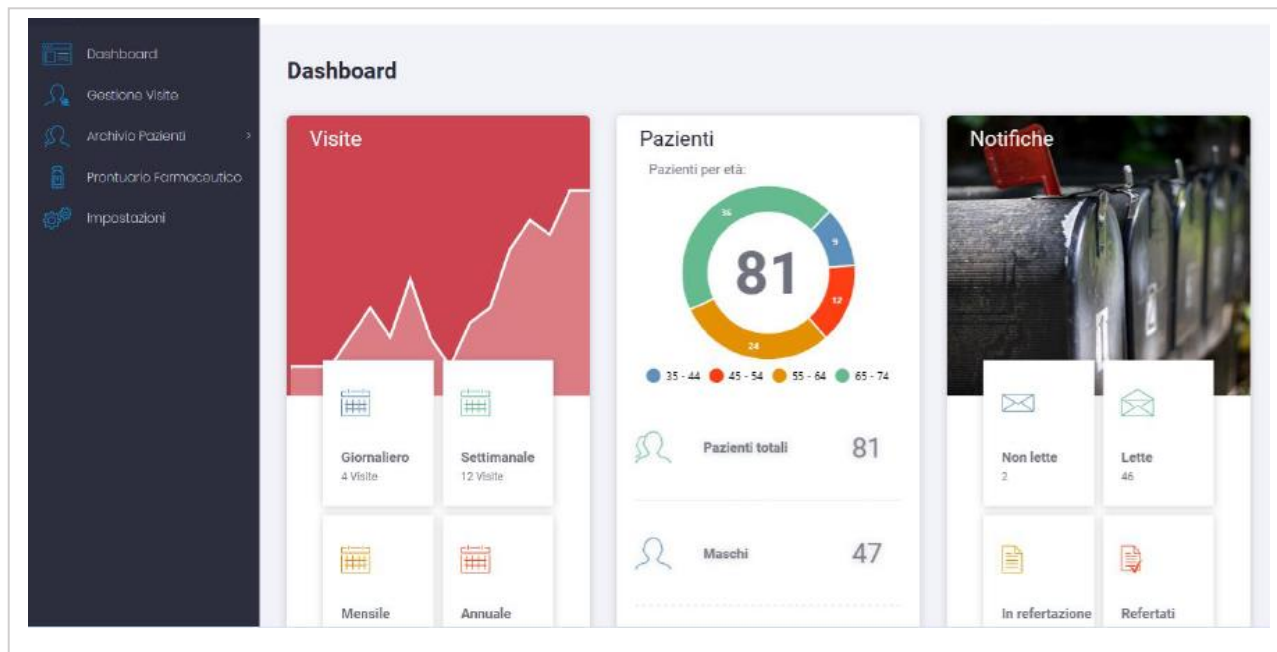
Dashboard
Gestione Visite
Archivio Pazienti >
Prontuario Farmaceutico
Impostazioni

Dashboard

Visite

Giornaliero
4 Visite

Settimanale
12 Visite

Mensile

Annuale

Pazienti
Pazienti per età:
36
9
81
12
24
35 - 44 45 - 54 55 - 64 65 - 74

Pazienti totali 81

Maschi 47

Notifiche

Non lette
2

Lette
46

In refertazione

Refertati